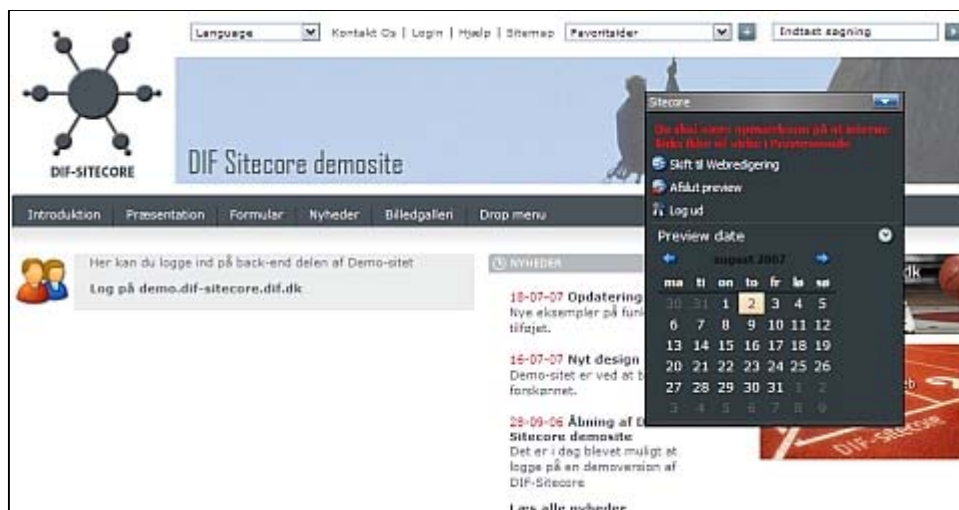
Language | Kontakt Os | Login | Hjælp | Sitemap | Favoritsider | Indtast søgning

DIF-SITECORE

DIF Sitecore demosite

Introduktion | Præsentation | Formular | Nyheder | Billedgalleri | Drop menu

Her kan du logge ind på back-end delen af Demo-sitet

Log på demo.dif-sitecore.dif.dk

NYHEDER

18-07-07 Opdatering
Nye eksempler på funk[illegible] tilføjet.

16-07-07 Nyt design
Demo-sitet er ved at b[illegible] forskønnet.

28-09-06 Åbning af D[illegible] Sitecore demosite
Det er i dag blevet muligt at logge på en demoversion af DIF-Sitecore

Læs alle nyheder

Sitecore

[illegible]

Skift til Webredigering

Afslut preview

Log ud

Preview date

august 2007

| ma | ti | on | to | fr | lø | sø |
|---|---|---|---|---|---|---|
| 30 | 31 | 1 | 2 | 3 | 4 | 5 |
| 6 | 7 | 8 | 9 | 10 | 11 | 12 |
| 13 | 14 | 15 | 16 | 17 | 18 | 19 |
| 20 | 21 | 22 | 23 | 24 | 25 | 26 |
| 27 | 28 | 29 | 30 | 31 | 1 | 2 |
| 3 | 4 | 5 | 6 | 7 | 8 | 9 |

dk

DIF-Sitecore